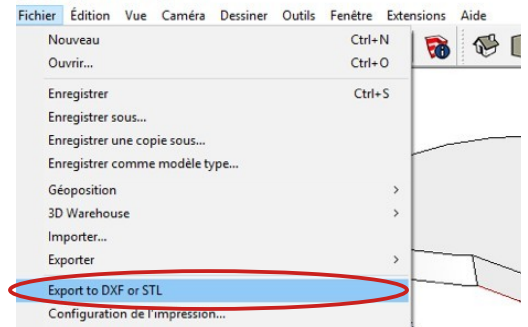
Fichier Édition Vue Caméra Dessiner Outils Fenêtre Extensions Aide

Nouveau Ctrl+N
Ouvrir... Ctrl+O
Enregistrer Ctrl+S
Enregistrer sous...
Enregistrer une copie sous...
Enregistrer comme modèle type...
Géoposition
3D Warehouse
Importer...
Exporter
Export to DXF or STL
Configuration de l'impression...